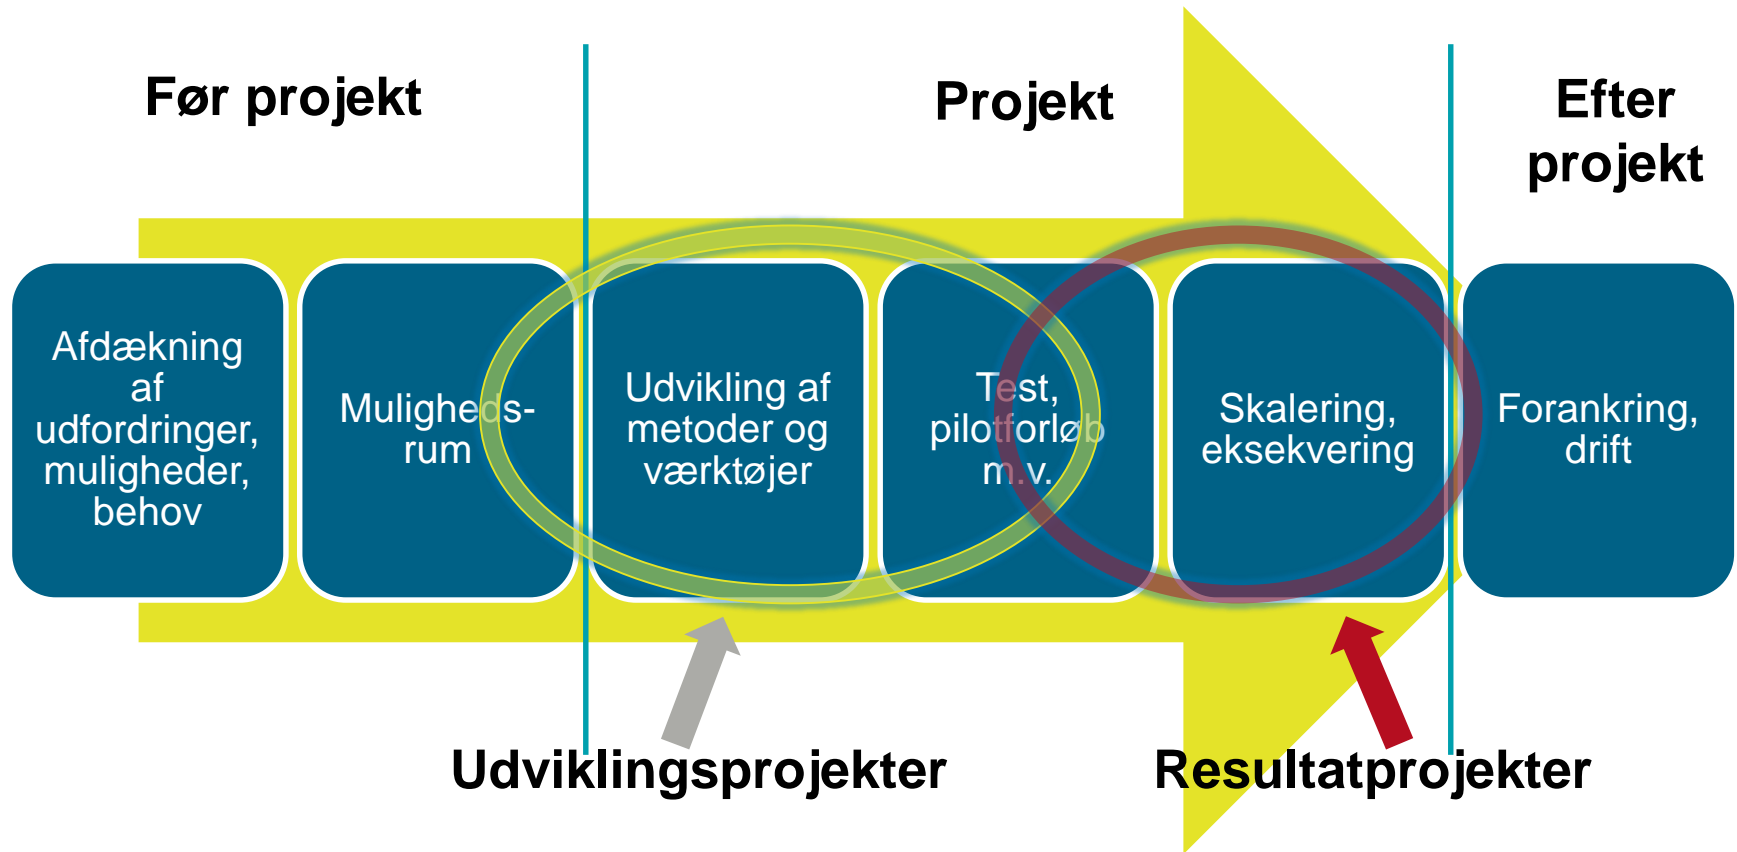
Før projekt

Projekt

Efter projekt

Afdækning af udfordringer, muligheder, behov

Muligheds-rum

Udvikling af metoder og værktøjer

Test, pilotforløb m.v.

Skalering, eksekvering

Forankring, drift

Udviklingsprojekter

Resultatprojekter